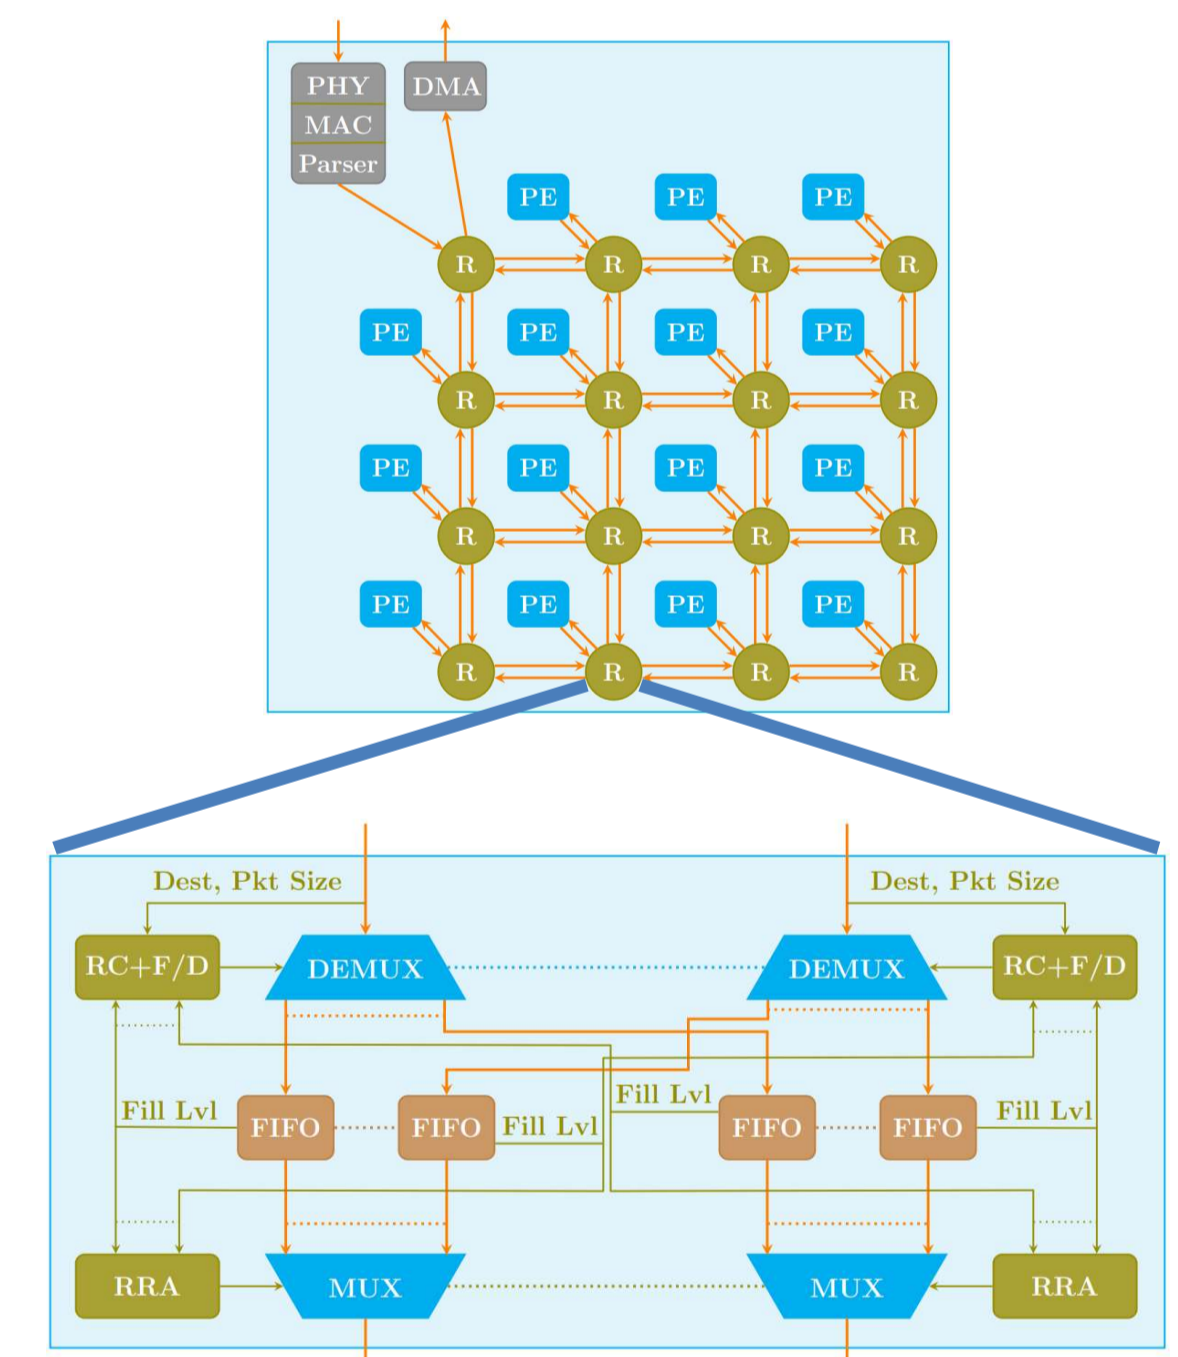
PHY
MAC
Parser
DMA

PE PE PE
R R R R
PE PE PE PE
R R R R
PE PE PE PE
R R R R
PE PE PE PE
R R R R

Dest, Pkt Size
RC+F/D
DEMUX
DEMUX
Dest, Pkt Size
RC+F/D
Fill Lvl
FIFO
FIFO
Fill Lvl
Fill Lvl
FIFO
FIFO
Fill Lvl
RRA
MUX
MUX
RRA